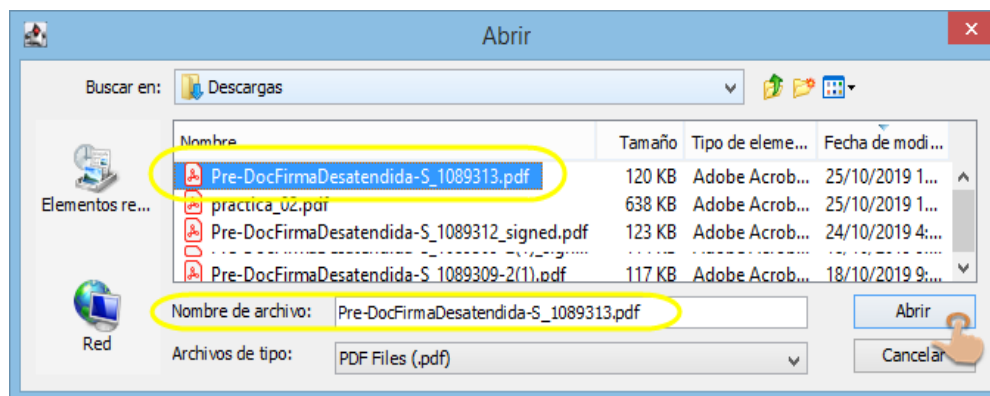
Abrir

Buscar en: Descargas

Elementos re...

Red

| Nombre | Tamaño | Tipo de eleme... | Fecha de modi... |
|---|---|---|---|
| Pre-DocFirmaDesatendida-S_1089313.pdf | 120 KB | Adobe Acrob... | 25/10/2019 1... |
| practica_02.pdf | 638 KB | Adobe Acrob... | 25/10/2019 1... |
| Pre-DocFirmaDesatendida-S_1089312_signed.pdf | 123 KB | Adobe Acrob... | 24/10/2019 4:... |
| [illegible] | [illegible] | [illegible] | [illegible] |
| Pre-DocFirmaDesatendida-S_1089309-2(1).pdf | 117 KB | Adobe Acrob... | 18/10/2019 9:... |

Nombre de archivo: Pre-DocFirmaDesatendida-S_1089313.pdf

Archivos de tipo: PDF Files (.pdf)

Abrir

Cancelar